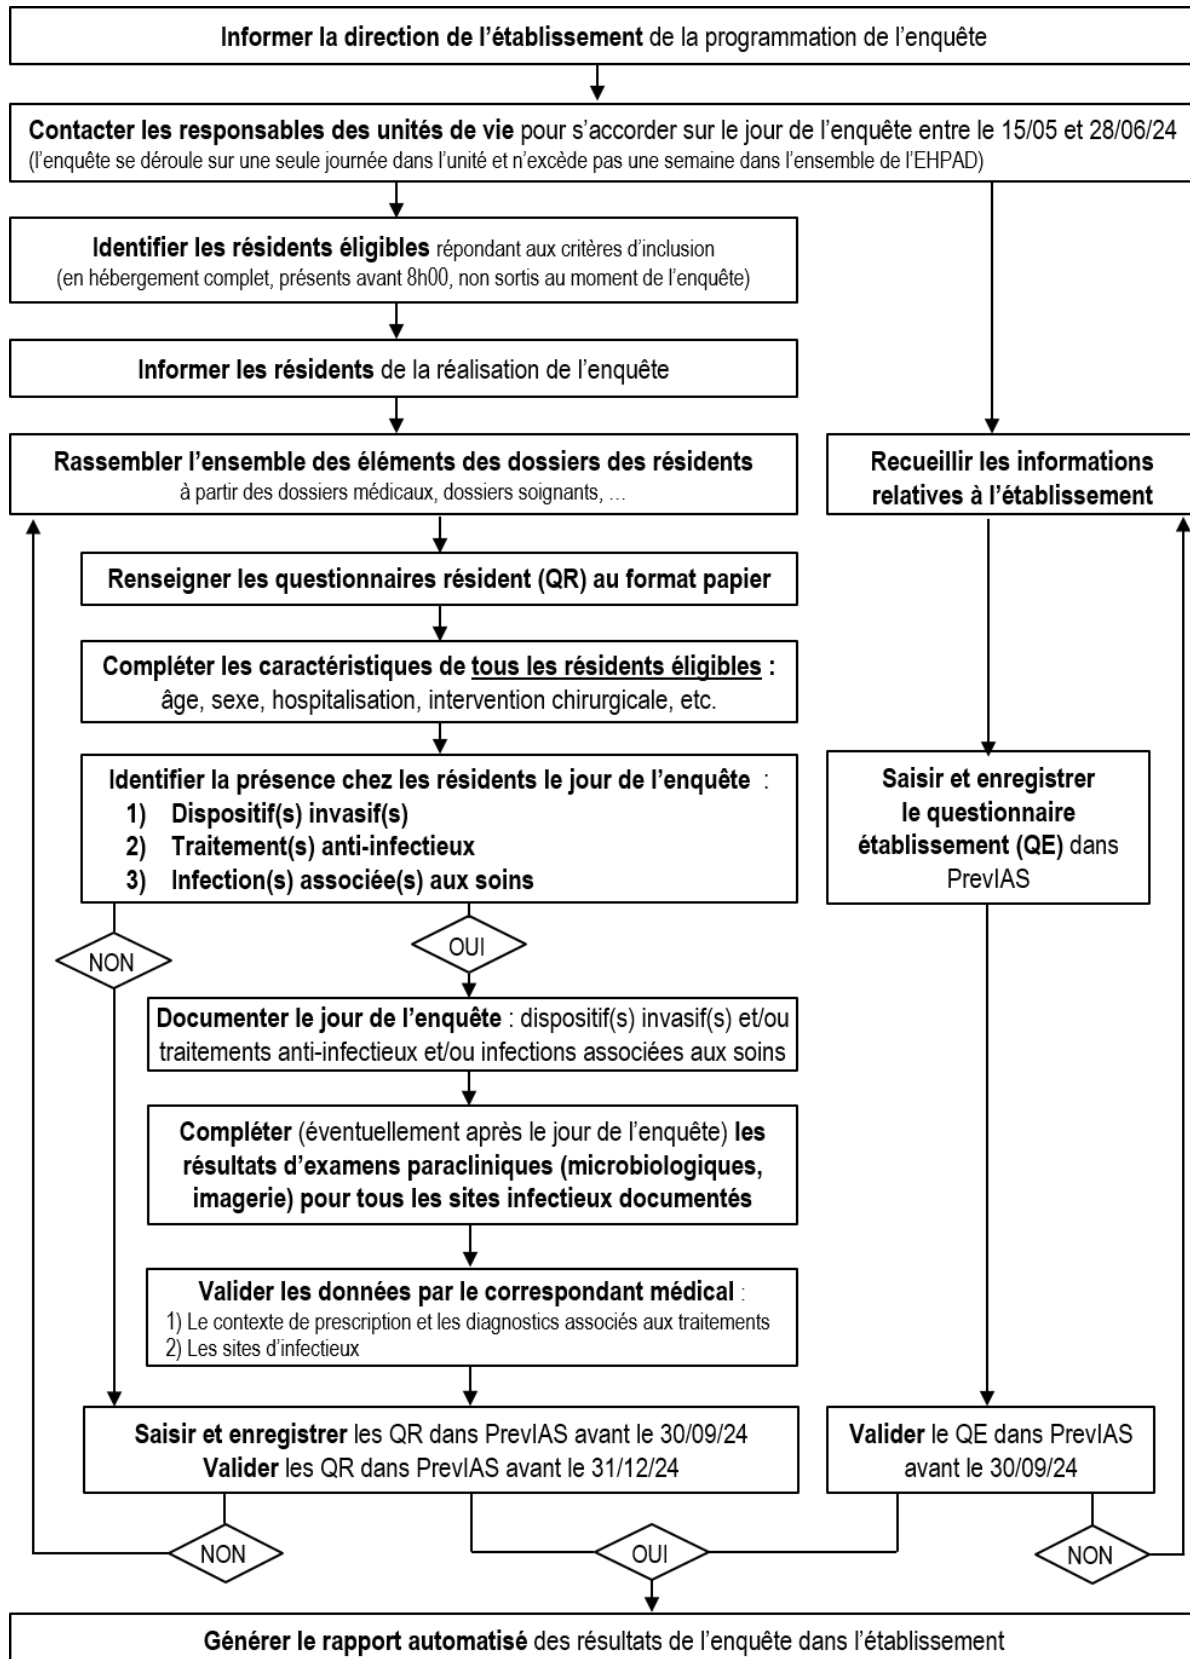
Informer la direction de l'établissement de la programmation de l'enquête

Contacter les responsables des unités de vie pour s'accorder sur le jour de l'enquête entre le 15/05 et 28/06/24
(l'enquête se déroule sur une seule journée dans l'unité et n'excède pas une semaine dans l'ensemble de l'EHPAD)

Identifier les résidents éligibles répondant aux critères d'inclusion
(en hébergement complet, présents avant 8h00, non sortis au moment de l'enquête)

Informer les résidents de la réalisation de l'enquête

Rassembler l'ensemble des éléments des dossiers des résidents
à partir des dossiers médicaux, dossiers soignants, …

Recueillir les informations relatives à l'établissement

Renseigner les questionnaires résident (QR) au format papier

Compléter les caractéristiques de tous les résidents éligibles :
âge, sexe, hospitalisation, intervention chirurgicale, etc.

Identifier la présence chez les résidents le jour de l'enquête :
1) Dispositif(s) invasif(s)
2) Traitement(s) anti-infectieux
3) Infection(s) associée(s) aux soins

Saisir et enregistrer le questionnaire établissement (QE) dans PrevIAS

NON

OUI

Documenter le jour de l'enquête : dispositif(s) invasif(s) et/ou traitements anti-infectieux et/ou infections associées aux soins

Compléter (éventuellement après le jour de l'enquête) les résultats d'examens paracliniques (microbiologiques, imagerie) pour tous les sites infectieux documentés

Valider les données par le correspondant médical :
1) Le contexte de prescription et les diagnostics associés aux traitements
2) Les sites d'infectieux

Saisir et enregistrer les QR dans PrevIAS avant le 30/09/24
Valider les QR dans PrevIAS avant le 31/12/24

Valider le QE dans PrevIAS avant le 30/09/24

NON

OUI

NON

Générer le rapport automatisé des résultats de l'enquête dans l'établissement